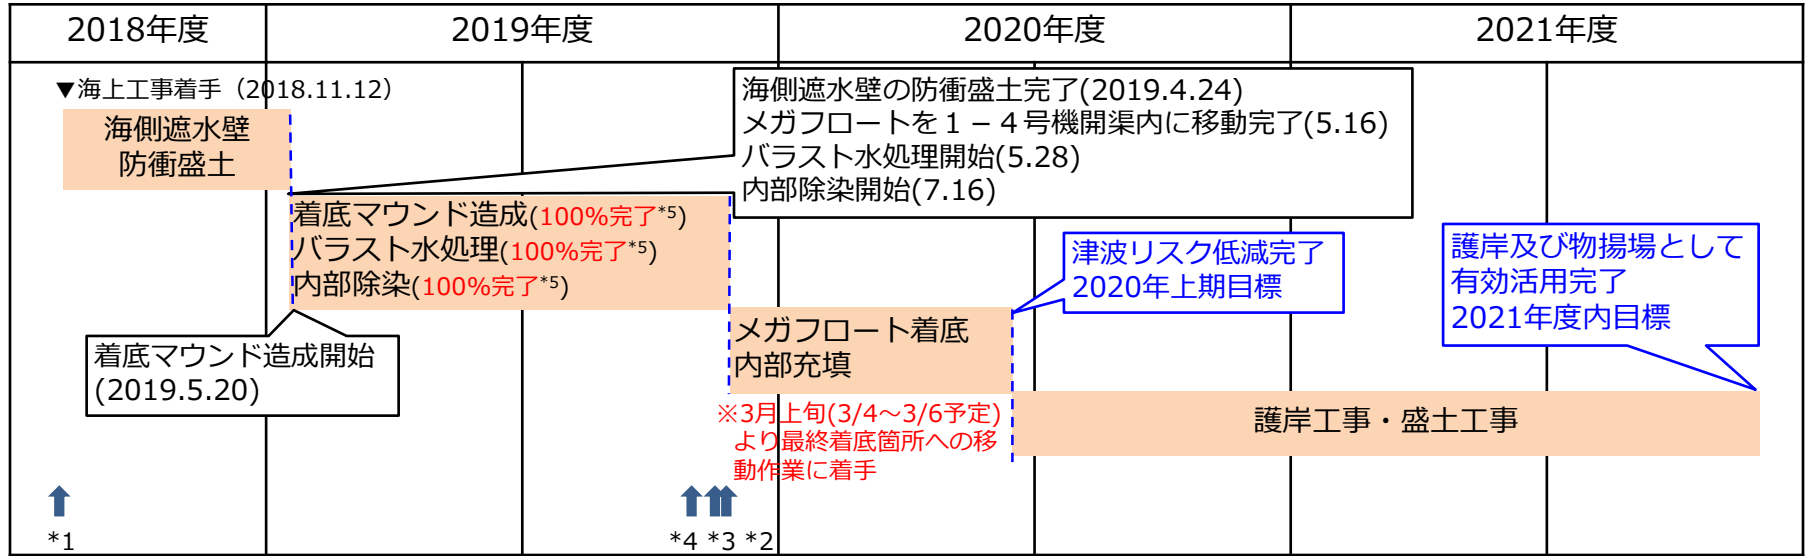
| 2018年度 | 2019年度 | 2020年度 | 2021年度 |
|---|---|---|---|

▼海上工事着手（2018.11.12）

海側遮水壁
防衛盛土

海側遮水壁の防衛盛土完了(2019.4.24)
メガフロートを１－４号機開渠内に移動完了(5.16)
バラスト水処理開始(5.28)
内部除染開始(7.16)

着底マウンド造成(100%完了*5)
バラスト水処理(100%完了*5)
内部除染(100%完了*5)

津波リスク低減完了
2020年上期目標

護岸及び物揚場として
有効活用完了
2021年度内目標

着底マウンド造成開始
(2019.5.20)

メガフロート着底
内部充填

※3月上旬(3/4～3/6予定)より最終着底箇所への移動作業に着手

護岸工事・盛土工事

*1

*4 *3 *2